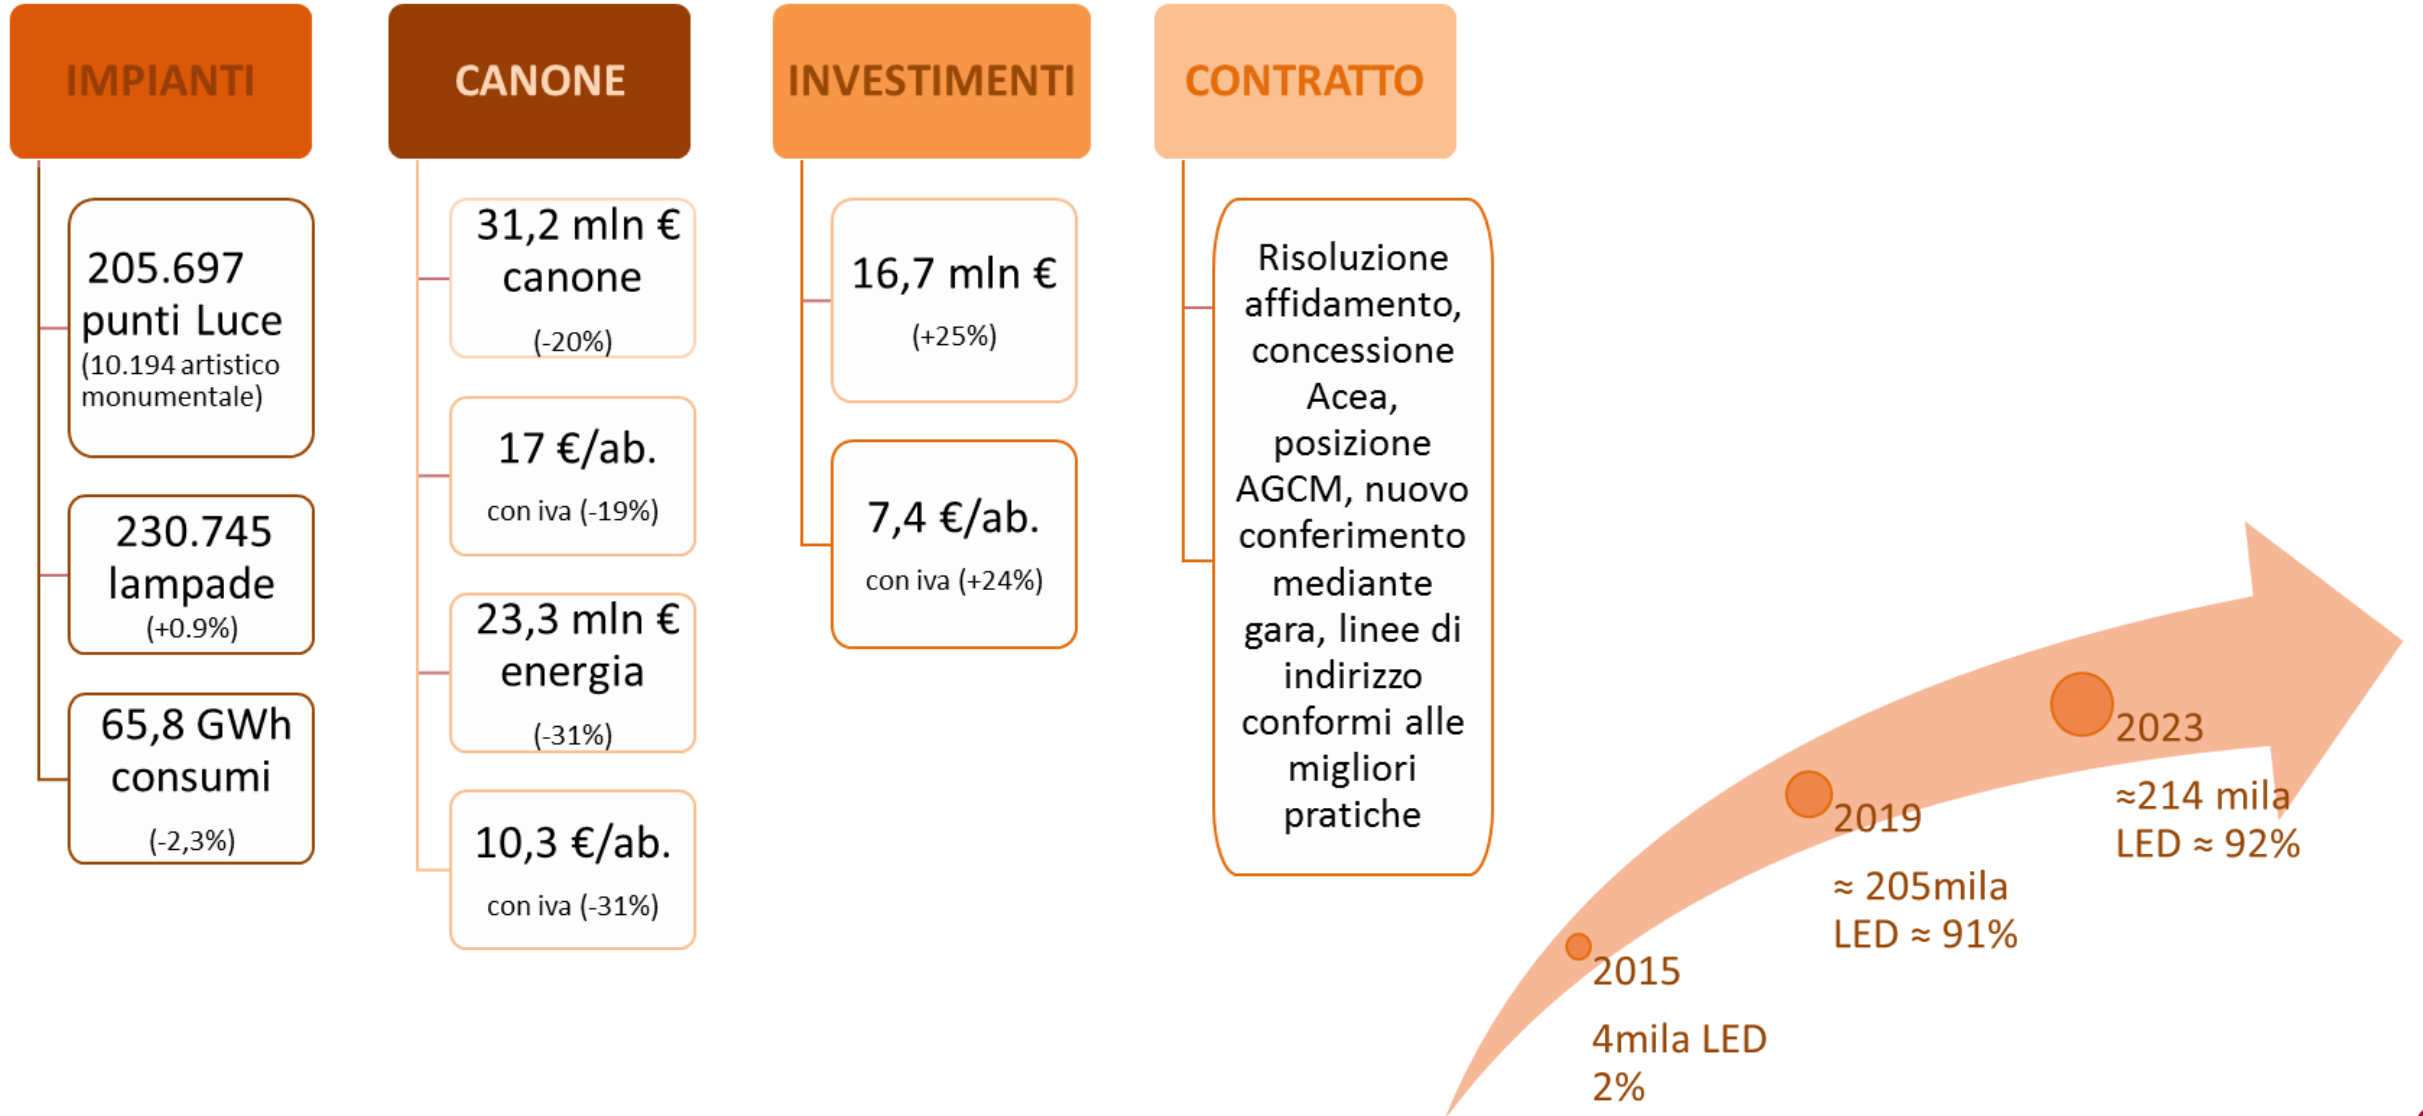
IMPIANTI

205.697 punti Luce
(10.194 artistico monumentale)

230.745 lampade
(+0.9%)

65,8 GWh consumi
(-2,3%)

CANONE

31,2 mln € canone
(-20%)

17 €/ab.
con iva (-19%)

23,3 mln € energia
(-31%)

10,3 €/ab.
con iva (-31%)

INVESTIMENTI

16,7 mln €
(+25%)

7,4 €/ab.
con iva (+24%)

CONTRATTO

Risoluzione affidamento, concessione Acea, posizione AGCM, nuovo conferimento mediante gara, linee di indirizzo conformi alle migliori pratiche

2015
4mila LED
2%

2019
≈ 205mila
LED ≈ 91%

2023
≈214 mila
LED ≈ 92%